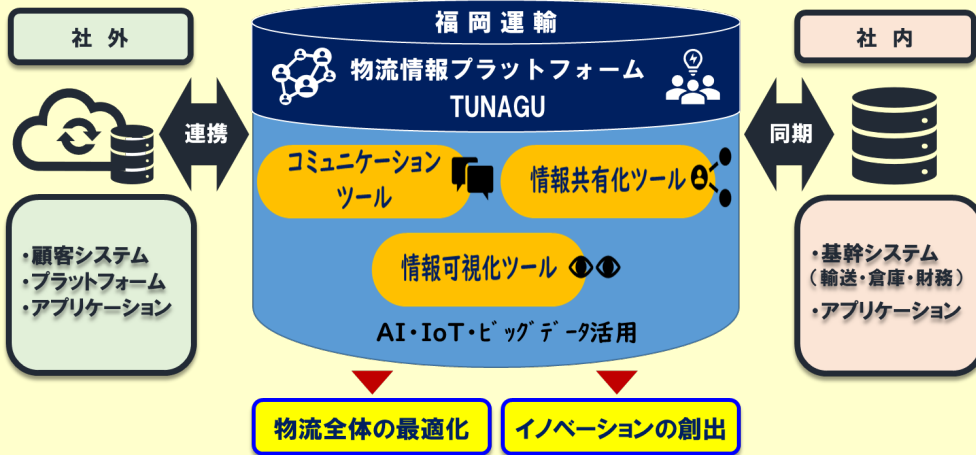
社 外

連携

・顧客システム
・プラットフォーム
・アプリケーション

福岡運輸

物流情報プラットフォーム
TUNAGU

コミュニケーションツール

情報共有化ツール

情報可視化ツール

AI・IoT・ビッグデータ活用

社 内

同期

・基幹システム
（輸送・倉庫・財務）
・アプリケーション

物流全体の最適化

イノベーションの創出